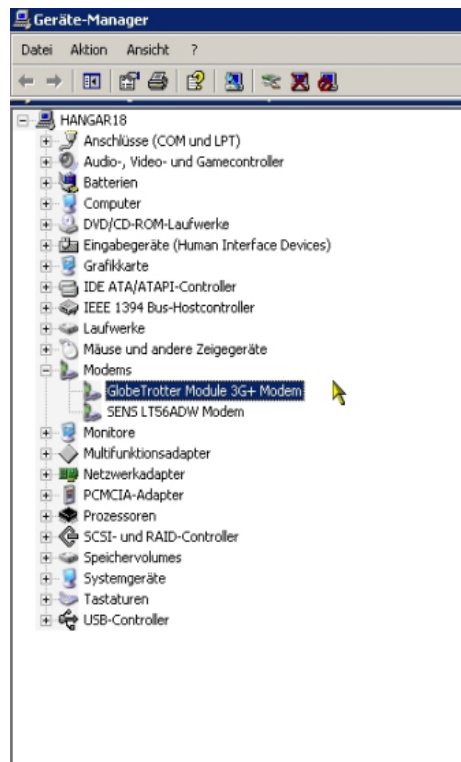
Geräte-Manager

Datei Aktion Ansicht ?

HANGAR18
Anschlüsse (COM und LPT)
Audio-, Video- und Gamecontroller
Batterien
Computer
DVD/CD-ROM-Laufwerke
Eingabegeräte (Human Interface Devices)
Grafikkarte
IDE ATA/ATAPI-Controller
IEEE 1394 Bus-Hostcontroller
Laufwerke
Mäuse und andere Zeigegeräte
Modems
GlobeTrotter Module 3G+ Modem
SENS LT56ADW Modem
Monitore
Multifunktionsadapter
Netzwerkadapter
PCMCIA-Adapter
Prozessoren
SCSI- und RAID-Controller
Speichervolumes
Systemgeräte
Tastaturen
USB-Controller